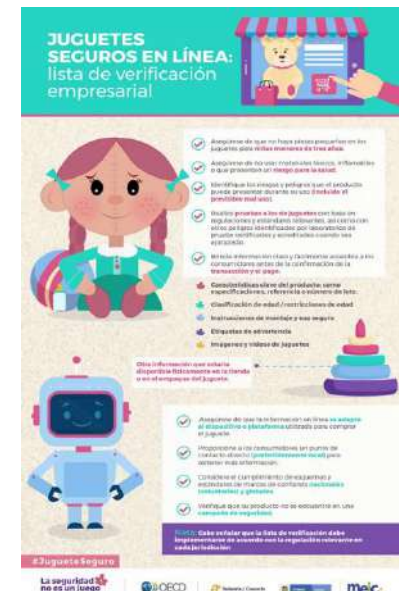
JUGUETES SEGUROS EN LÍNEA: lista de verificación empresarial

Asegúrese de que no haya piezas pequeñas en los juguetes para niños menores de tres años.

Asegúrese de no usar materiales tóxicos, inflamables o que presenten un riesgo para la salud.

Identifique los riesgos y peligros que el producto puede presentar durante su uso (incluido el previsible mal uso).

Realice pruebas a los de juguetes con base en regulaciones y estándares relevantes, así como con en los peligros identificados por laboratorios de prueba certificados y acreditados cuando sea apropiado.

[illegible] la transacción y el pago.

Características clave del producto: como especificaciones, referencia o número de lote.

Clasificación de edad / restricciones de edad

Instrucciones de montaje y uso seguro

Etiquetas de advertencia

Imágenes y videos de juguetes

Otra información que estaría disponible físicamente en la tienda o en el empaque del juguete.

Asegúrese de que la información en línea se adapte al dispositivo o plataforma utilizada para comprar el juguete.

Proporcione a los consumidores un punto de contacto directo (preferiblemente local) para obtener más información.

Considere el cumplimiento de esquemas y estándares de marcas de confianza nacionales (voluntarios y globales).

Verifique que su producto no se encuentre en una campaña de seguridad.

Nota: Cabe señalar que la lista de verificación debe implementarse de acuerdo con la regulación relevante en cada jurisdicción.

#JugueteSeguro

La seguridad no es un juego

OECD

meic